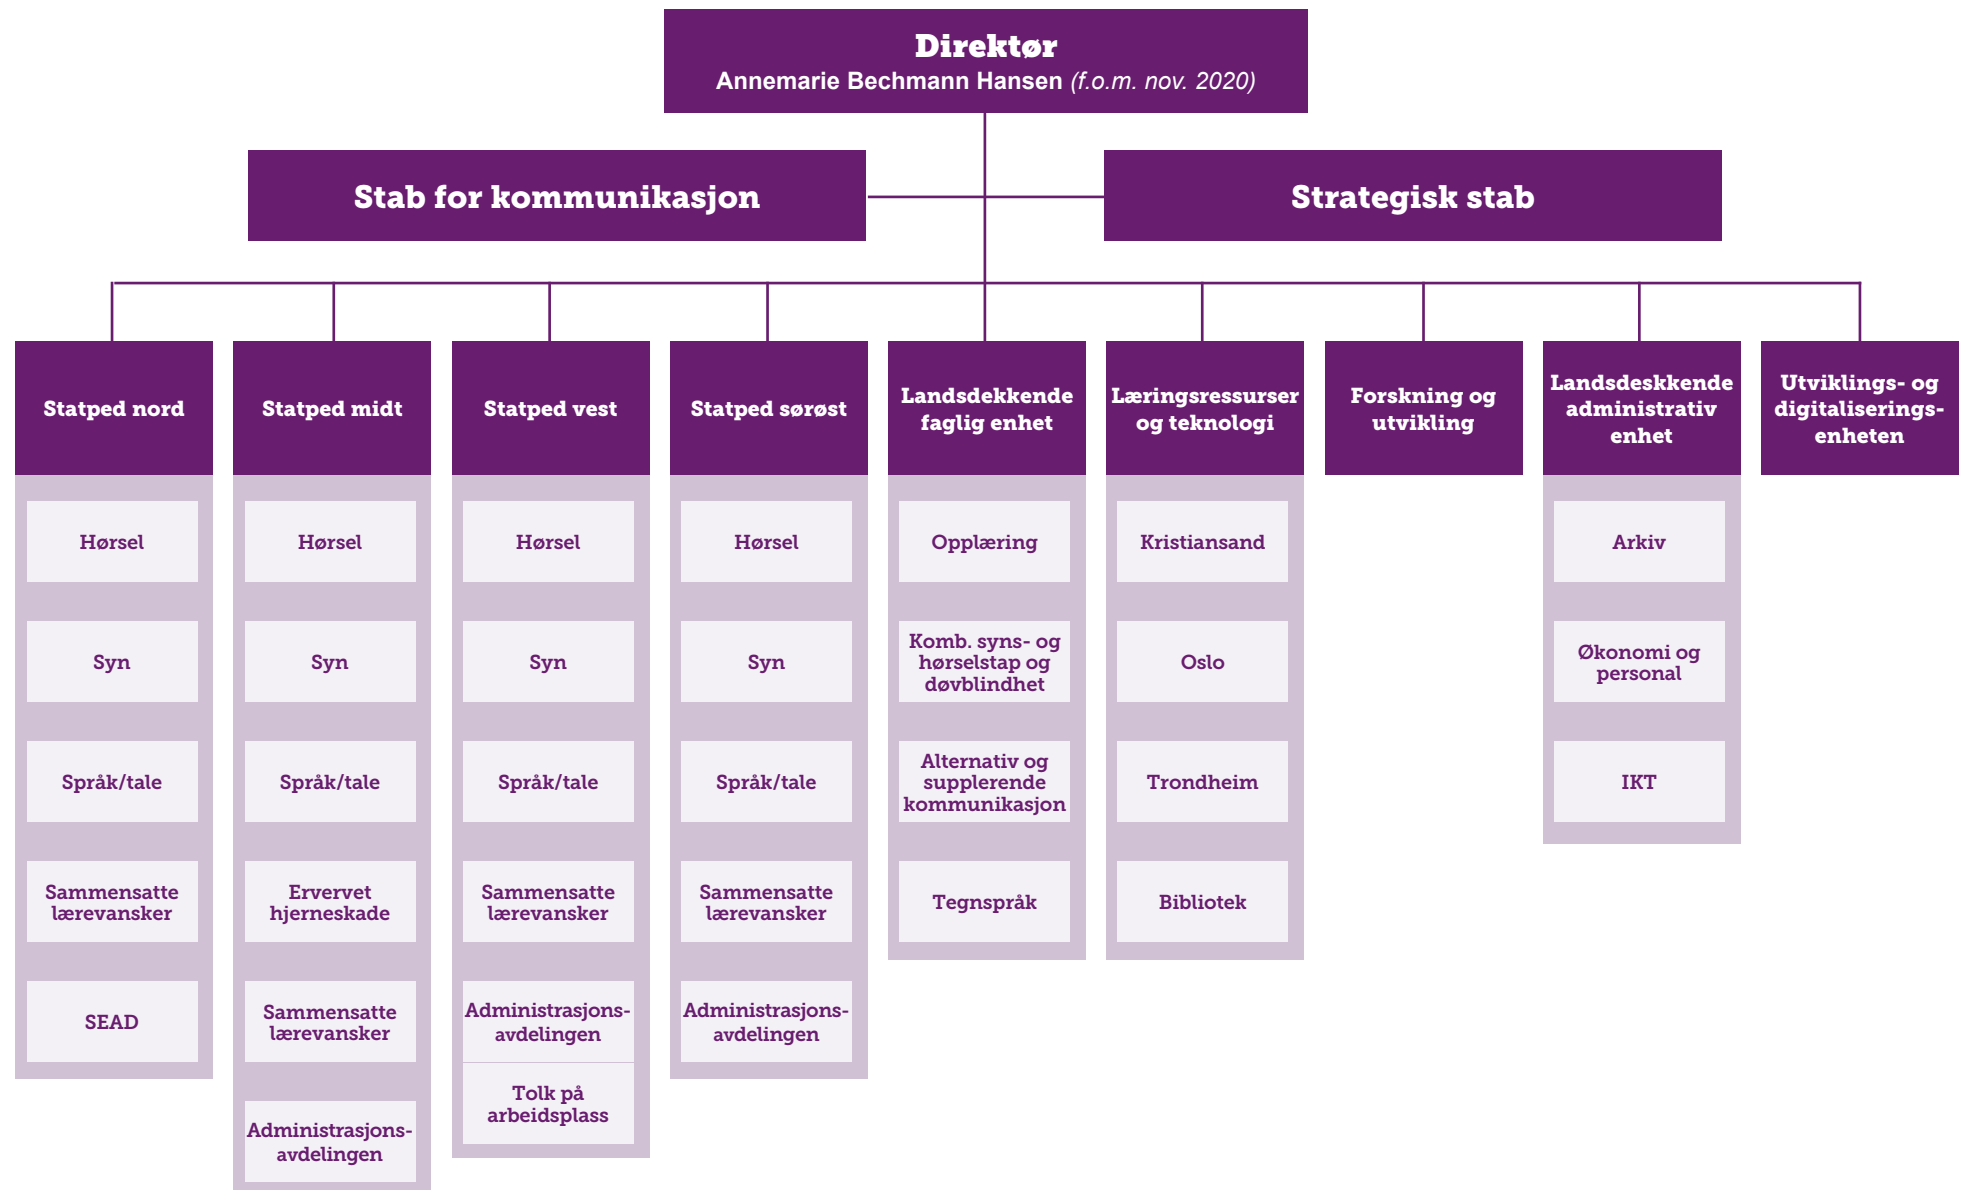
Direktør
Annemarie Bechmann Hansen (f.o.m. nov. 2020)

Stab for kommunikasjon

Strategisk stab

Statped nord
Hørsel
Syn
Språk/tale
Sammensatte lærevansker
SEAD

Statped midt
Hørsel
Syn
Språk/tale
Ervervet hjerneskade
Sammensatte lærevansker
Administrasjons-avdelingen

Statped vest
Hørsel
Syn
Språk/tale
Sammensatte lærevansker
Administrasjons-avdelingen
Tolk på arbeidsplass

Statped sørøst
Hørsel
Syn
Språk/tale
Sammensatte lærevansker
Administrasjons-avdelingen

Landsdekkende faglig enhet
Opplæring
Komb. syns- og hørselstap og døvblindhet
Alternativ og supplerende kommunikasjon
Tegnspråk

Læringsressurser og teknologi
Kristiansand
Oslo
Trondheim
Bibliotek

Forskning og utvikling

Landsdeskkende administrativ enhet
Arkiv
Økonomi og personal
IKT

Utviklings- og digitaliserings-enheten